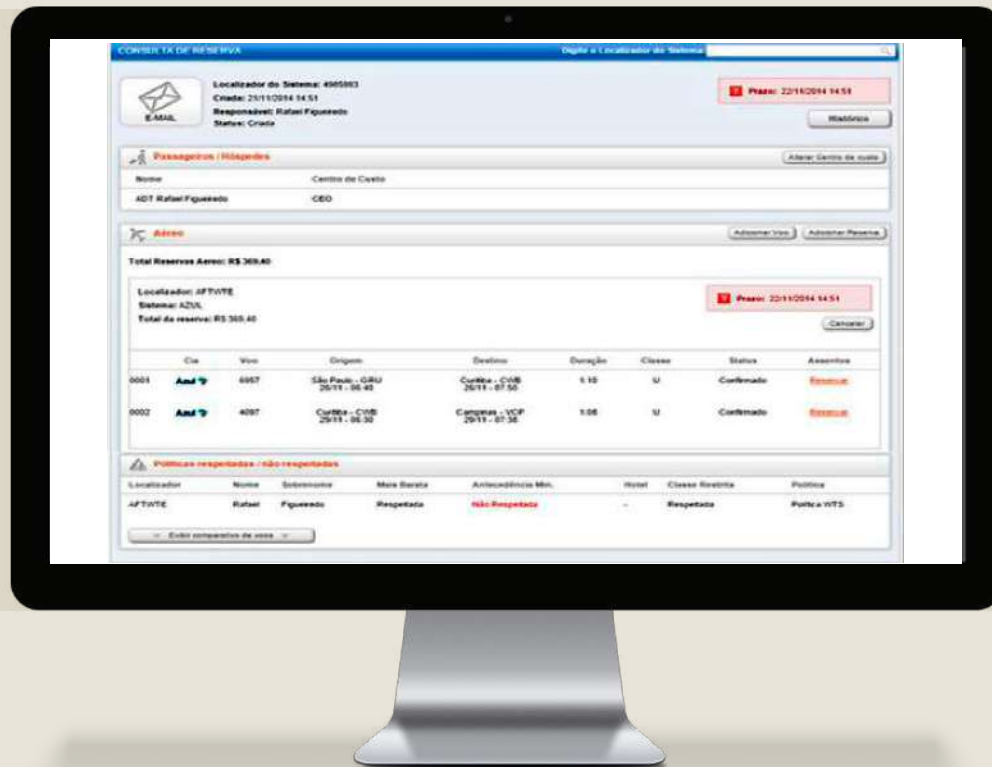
CONSULTA DE RESERVA

Digite o Localizador do Sistema

E-MAIL

Localizador do Sistema: 4905003
Criado: 21/11/2014 14:51
Responsável: Rafael Figueredo
Status: Criada

Prazo: 22/11/2014 14:51

Histórico

Passageiros / Hóspedes

Alterar Centro de custo

| Nome | Centro de Custo |
|---|---|
| ADT Rafael Figueredo | CEO |

Aéreo

Adicionar Voo | Adicionar Reserva

Total Reservas Aereo: R$ 369,40

Localizador: AFTWTE
Sistema: AZUL
Total da reserva: R$ 369,40

Prazo: 22/11/2014 14:51

Cancelar

| | Cia | Voo | Origem | Destino | Duração | Classe | Status | Assentos |
|---|---|---|---|---|---|---|---|---|
| 0001 | Azul | 6957 | São Paulo - GRU 26/11 - 06:40 | Curitiba - CWB 26/11 - 07:50 | 1:10 | U | Confirmado | Reservar |
| 0002 | Azul | 4097 | Curitiba - CWB 29/11 - 06:30 | Campinas - VCP 29/11 - 07:36 | 1:06 | U | Confirmado | Reservar |

Políticas respeitadas / não respeitadas

| Localizador | Nome | Sobrenome | Mais Barata | Antecedência Min. | Hotel | Classe Restrita | Política |
|---|---|---|---|---|---|---|---|
| AFTWTE | Rafael | Figueredo | Respeitada | Não Respeitada | - | Respeitada | Política WTS |

Exibir comparativo de voos